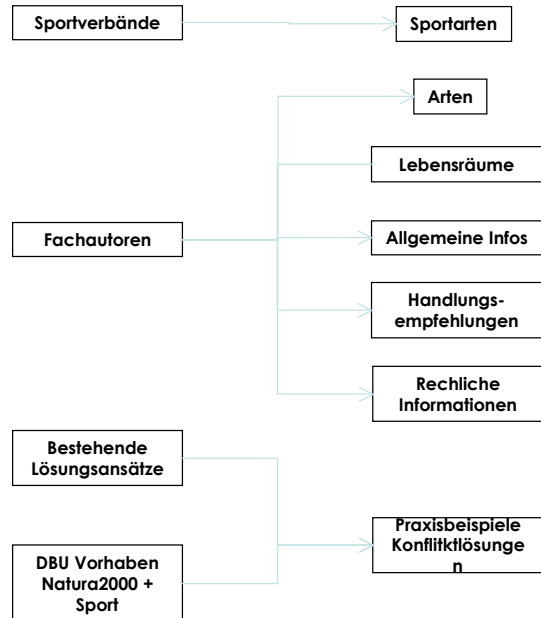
Sportverbände

Sportarten

Arten

Lebensräume

Fachautoren

Allgemeine Infos

Handlungsempfehlungen

Rechliche Informationen

Bestehende Lösungsansätze

Praxisbeispiele Konfliktlösunge n

DBU Vorhaben Natura2000 + Sport